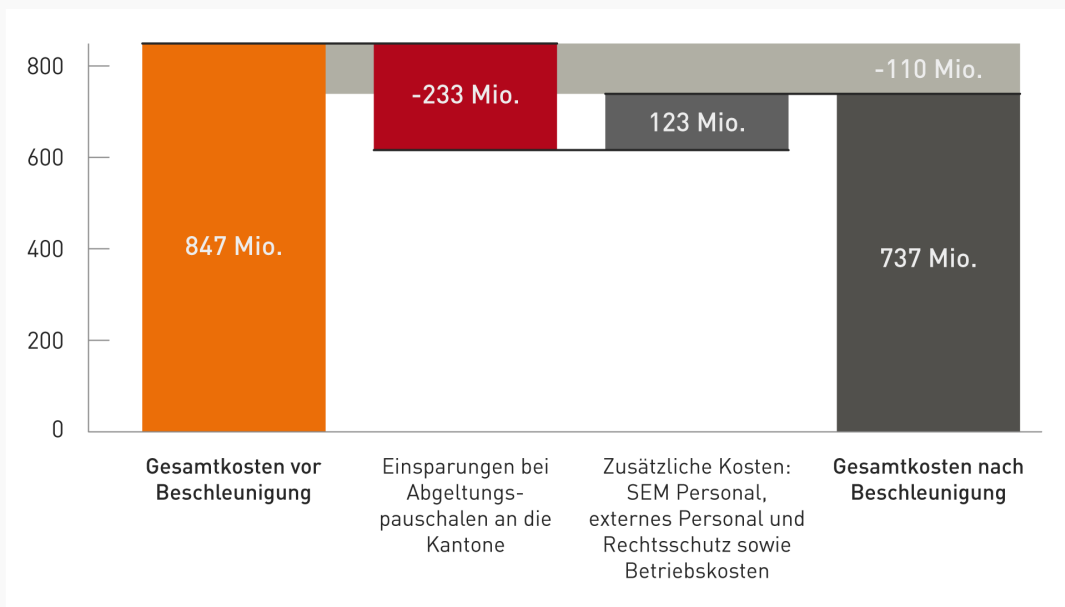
800
600
400
200
0

847 Mio.

-233 Mio.

123 Mio.

-110 Mio.

737 Mio.

Gesamtkosten vor Beschleunigung

Einsparungen bei Abgeltungspauschalen an die Kantone

Zusätzliche Kosten: SEM Personal, externes Personal und Rechtsschutz sowie Betriebskosten

Gesamtkosten nach Beschleunigung